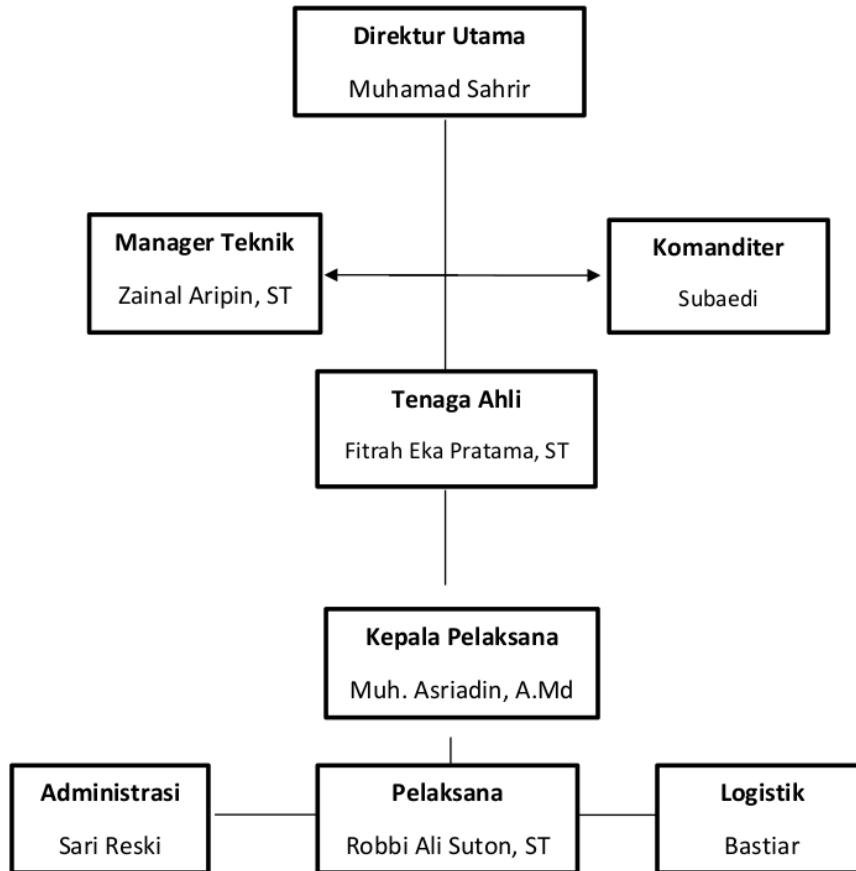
Direktur Utama
Muhamad Sahrir

Manager Teknik
Zainal Aripin, ST

Komanditer
Subaedi

Tenaga Ahli
Fitrah Eka Pratama, ST

Kepala Pelaksana
Muh. Asriadin, A.Md

Administrasi
Sari Reski

Pelaksana
Robbi Ali Suton, ST

Logistik
Bastiar